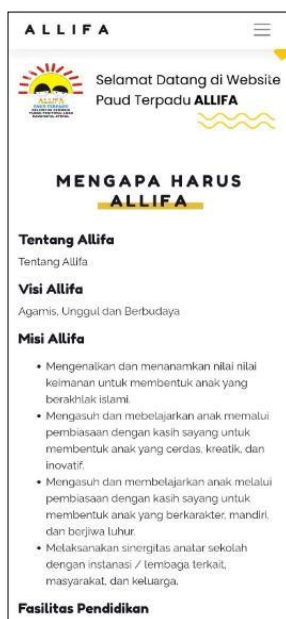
ALLIFA

ALLIFA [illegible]

Selamat Datang di Website Paud Terpadu **ALLIFA**

MENGAPA HARUS ALLIFA

Tentang Allifa

Tentang Allifa

Visi Allifa

Agamis, Unggul dan Berbudaya

Misi Allifa

- Mengenalkan dan menanamkan nilai nilai keimanan untuk membentuk anak yang berakhlak islami.
- Mengasuh dan mebelajarkan anak memalui pembiasaan dengan kasih sayang untuk membentuk anak yang cerdas, kreatik, dan inovatif.
- Mengasuh dan membelajarkan anak melalui pembiasaan dengan kasih sayang untuk membentuk anak yang berkarakter, mandiri, dan berjiwa luhur.
- Melaksanakan sinergitas anatar sekolah dengan instanasi / lembaga terkait, masyarakat, dan keluarga.

Fasilitas Pendidikan